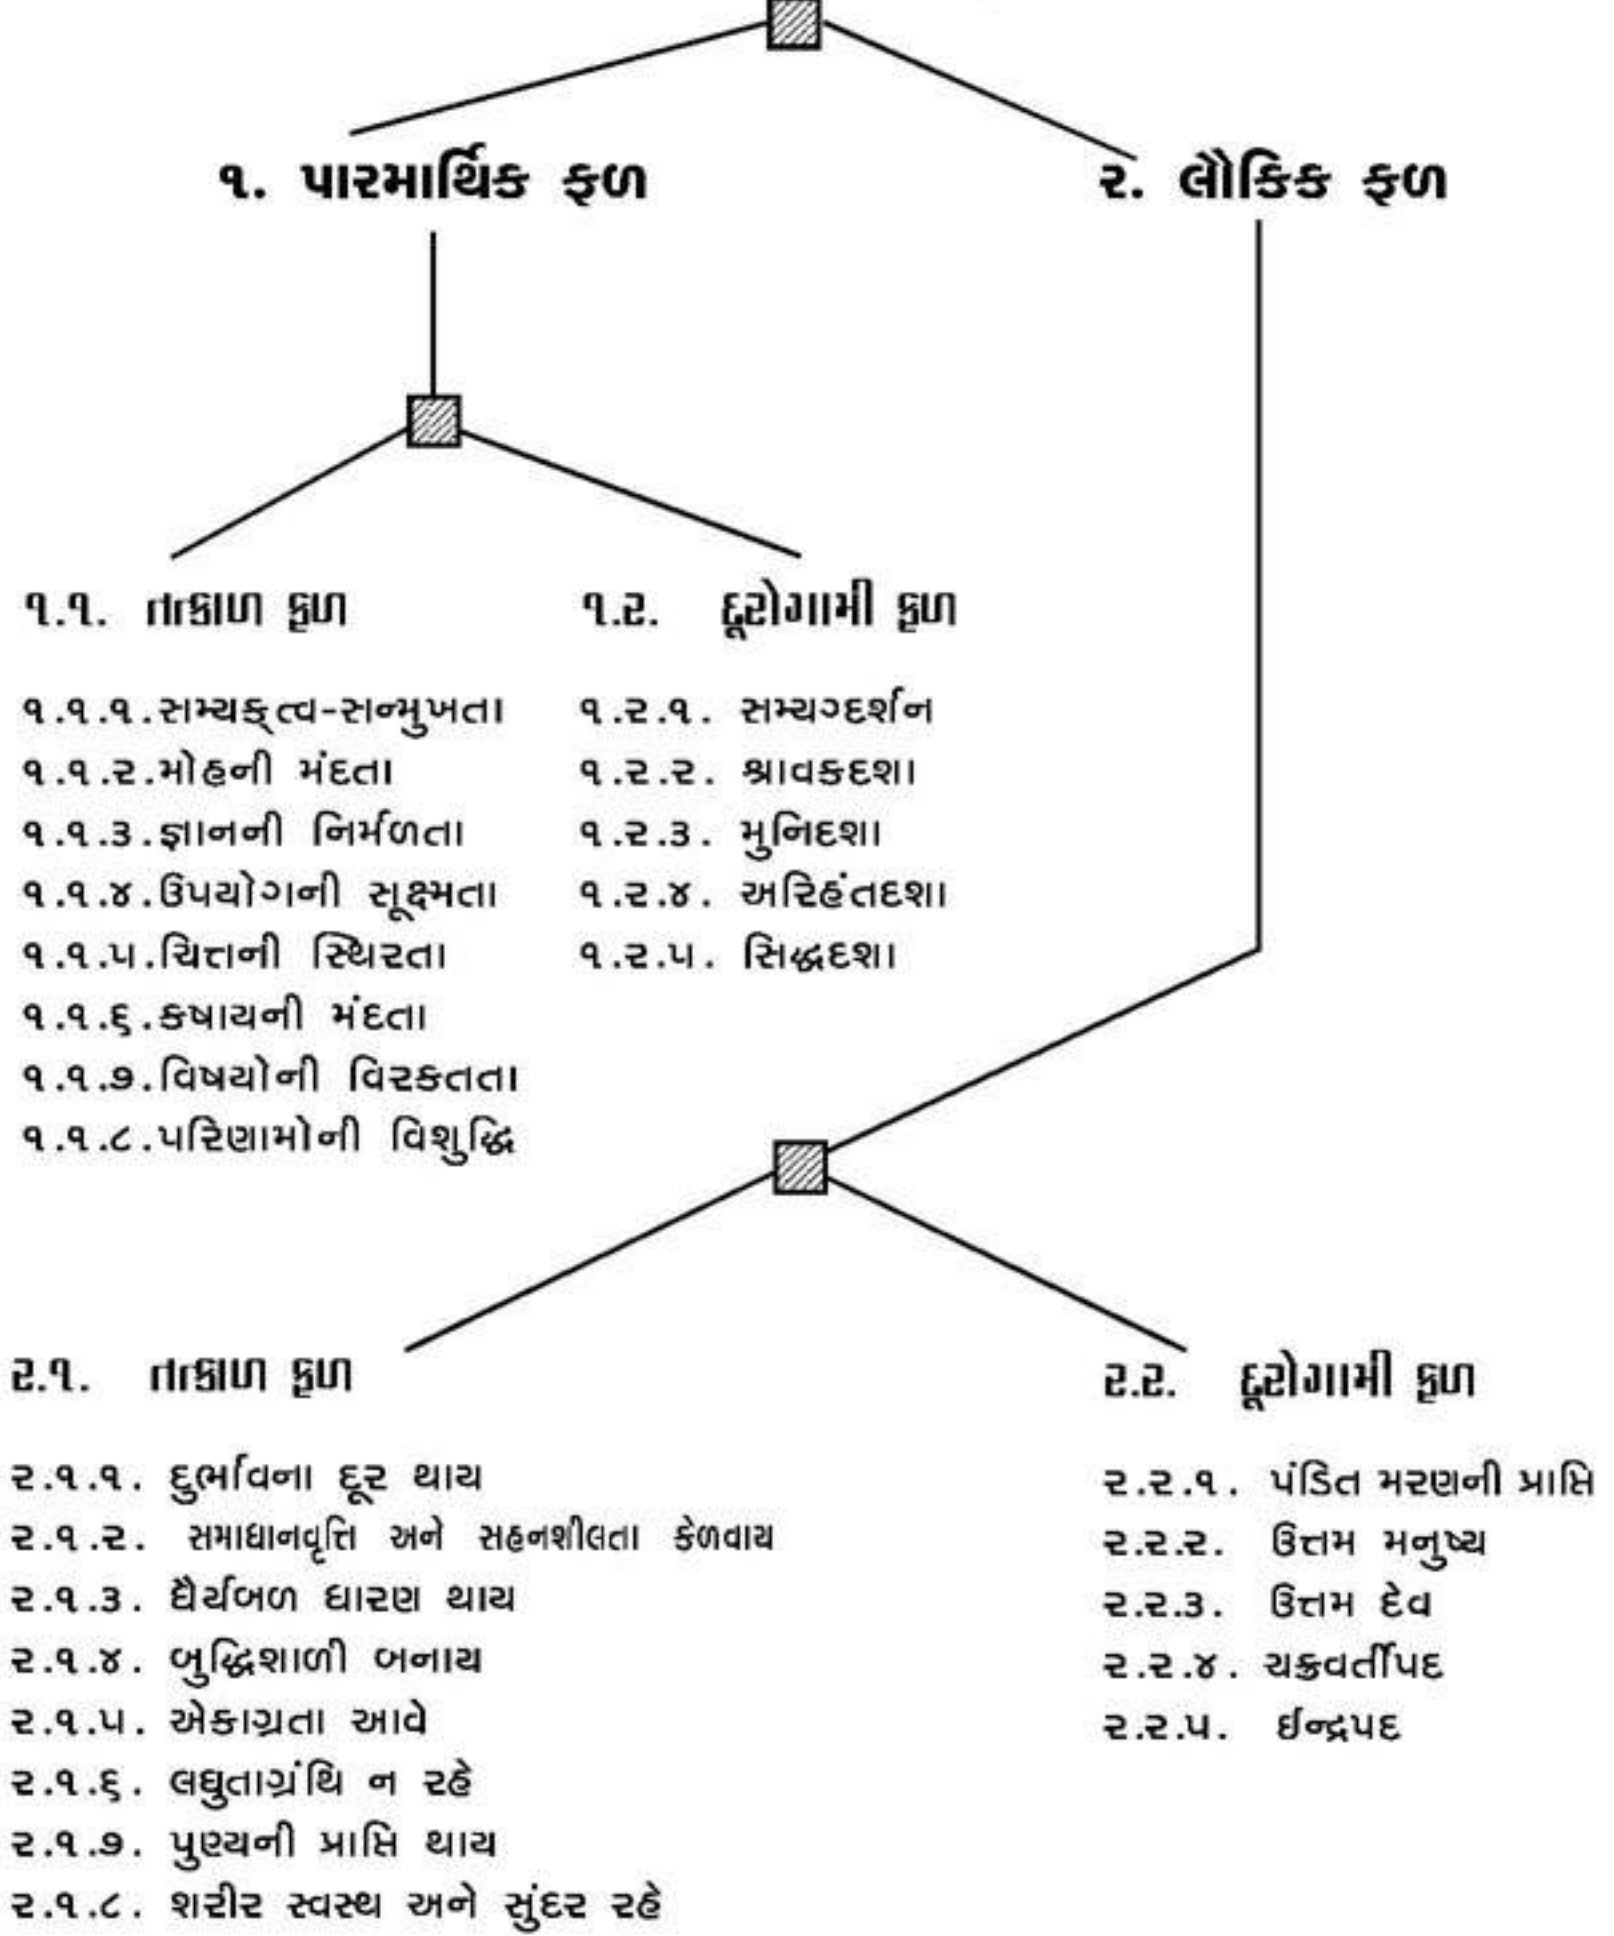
૧. પારમાર્થિક ફળ

૨. લૌકિક ફળ

૧.૧. તાત્કાળ ફળ

૧.૧.૧. સમ્યક્ત્વ-સન્મુખતા
૧.૧.૨. મોહની મંદતા
૧.૧.૩. જ્ઞાનની નિર્મળતા
૧.૧.૪. ઉપયોગની સૂક્ષ્મતા
૧.૧.૫. ચિત્તની સ્થિરતા
૧.૧.૬. કષાયની મંદતા
૧.૧.૭. વિષયોની વિરક્તતા
૧.૧.૮. પરિણામોની વિશુદ્ધિ

૧.૨. દૂરોગામી ફળ

૧.૨.૧. સમ્યગ્દર્શન
૧.૨.૨. શ્રાવકદશા
૧.૨.૩. મુનિદશા
૧.૨.૪. અરિહંતદશા
૧.૨.૫. સિદ્ધદશા

૨.૧. તાત્કાળ ફળ

૨.૧.૧. દુર્ભાવના દૂર થાય
૨.૧.૨. સમાધાનવૃત્તિ અને સહનશીલતા કેળવાય
૨.૧.૩. ધૈર્યબળ ધારણ થાય
૨.૧.૪. બુદ્ધિશાળી બનાય
૨.૧.૫. એકાગ્રતા આવે
૨.૧.૬. લઘુતાગ્રંથિ ન રહે
૨.૧.૭. પુણ્યની પ્રાપ્તિ થાય
૨.૧.૮. શરીર સ્વસ્થ અને સુંદર રહે

૨.૨. દૂરોગામી ફળ

૨.૨.૧. પંડિત મરણની પ્રાપ્તિ
૨.૨.૨. ઉત્તમ મનુષ્ય
૨.૨.૩. ઉત્તમ દેવ
૨.૨.૪. ચક્રવર્તીપદ
૨.૨.૫. ઈન્દ્રપદ